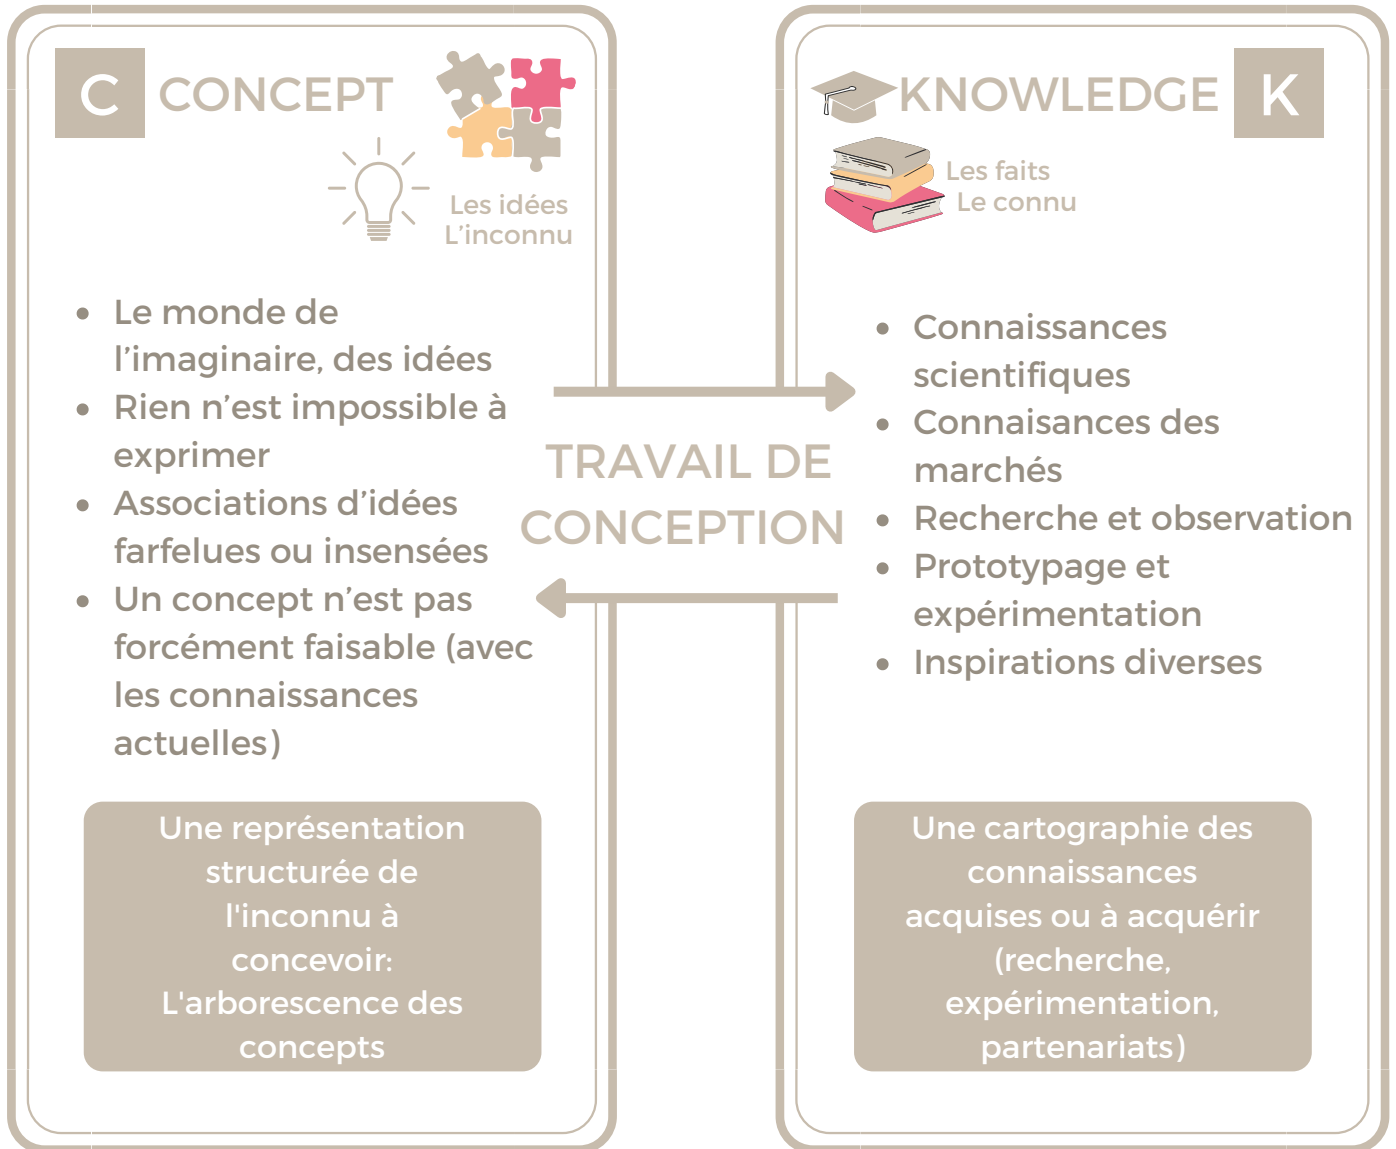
C CONCEPT

Les idées
L'inconnu

- Le monde de l'imaginaire, des idées
- Rien n'est impossible à exprimer
- Associations d'idées farfelues ou insensées
- Un concept n'est pas forcément faisable (avec les connaissances actuelles)

Une représentation structurée de l'inconnu à concevoir: L'arborescence des concepts

TRAVAIL DE CONCEPTION

KNOWLEDGE K

Les faits
Le connu

- Connaissances scientifiques
- Connaisances des marchés
- Recherche et observation
- Prototypage et expérimentation
- Inspirations diverses

Une cartographie des connaissances acquises ou à acquérir (recherche, expérimentation, partenariats)